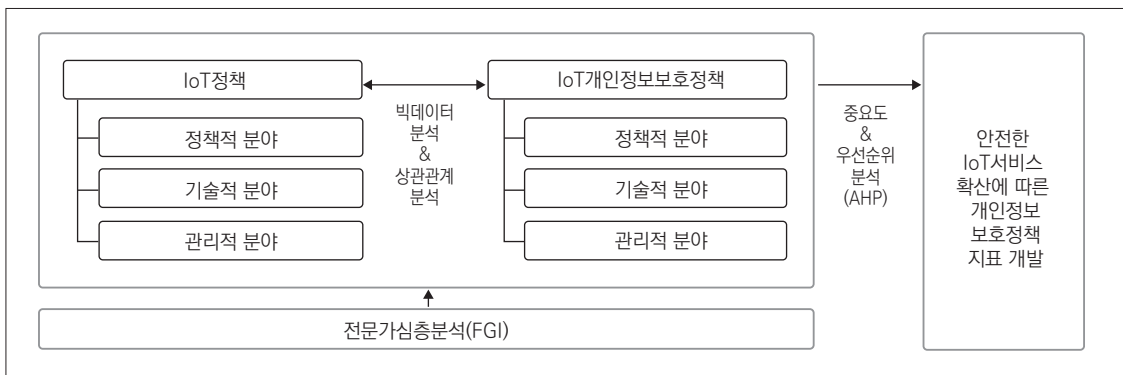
IoT정책

정책적 분야

기술적 분야

관리적 분야

빅데이터
분석
&
상관관계
분석

IoT개인정보보호정책

정책적 분야

기술적 분야

관리적 분야

중요도
&
우선순위
분석
(AHP)

안전한
IoT서비스
확산에 따른
개인정보
보호정책
지표 개발

전문가심층분석(FGI)